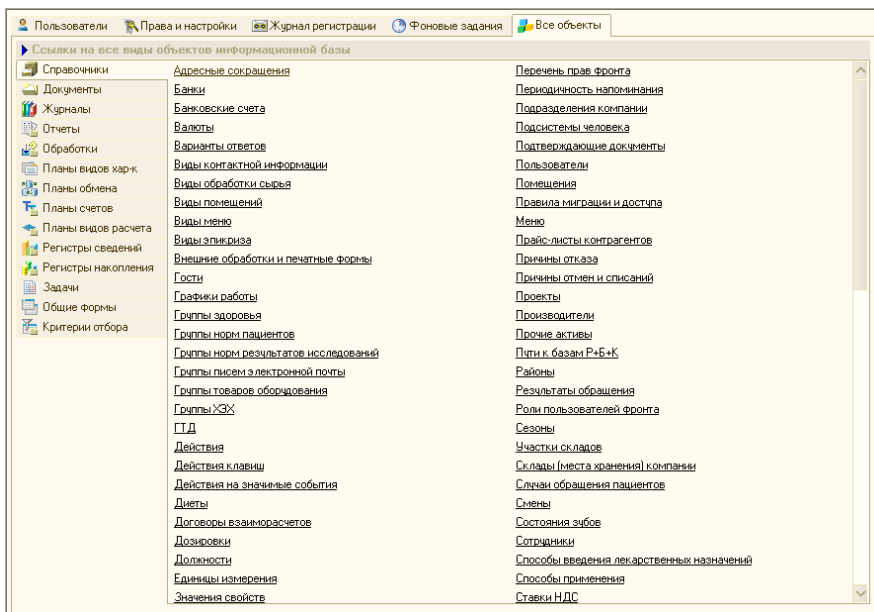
Пользователи | Права и настройки | Журнал регистрации | Фоновые задания | Все объекты

Ссылки на все виды объектов информационной базы

Справочники
Документы
Журналы
Отчеты
Обработки
Планы видов хар-к
Планы обмена
Планы счетов
Планы видов расчета
Регистры сведений
Регистры накопления
Задачи
Общие формы
Критерии отбора

Адресные сокращения
Банки
Банковские счета
Валюты
Варианты ответов
Виды контактной информации
Виды обработки сырья
Виды помещений
Виды меню
Виды эпикриза
Внешние обработки и печатные формы
Гости
Графики работы
Группы здоровья
Группы норм пациентов
Группы норм результатов исследований
Группы писем электронной почты
Группы товаров оборудования
Группы ХЗХ
ГТД
Действия
Действия клавиш
Действия на значимые события
Диеты
Договоры взаиморасчетов
Дозировки
Должности
Единицы измерения
Значения свойств

Перечень прав фронта
Периодичность напоминания
Подразделения компании
Подсистемы человека
Подтверждающие документы
Пользователи
Помещения
Правила миграции и доступа
Меню
Прайс-листы контрагентов
Причины отказа
Причины отмен и списаний
Проекты
Производители
Прочие активы
Пути к базам Р+Б+К
Районы
Результаты обращения
Роли пользователей фронта
Сезоны
Участки складов
Склады (места хранения) компании
Случаи обращения пациентов
Смены
Состояния зубов
Сотрудники
Способы введения лекарственных назначений
Способы применения
Ставки НДС